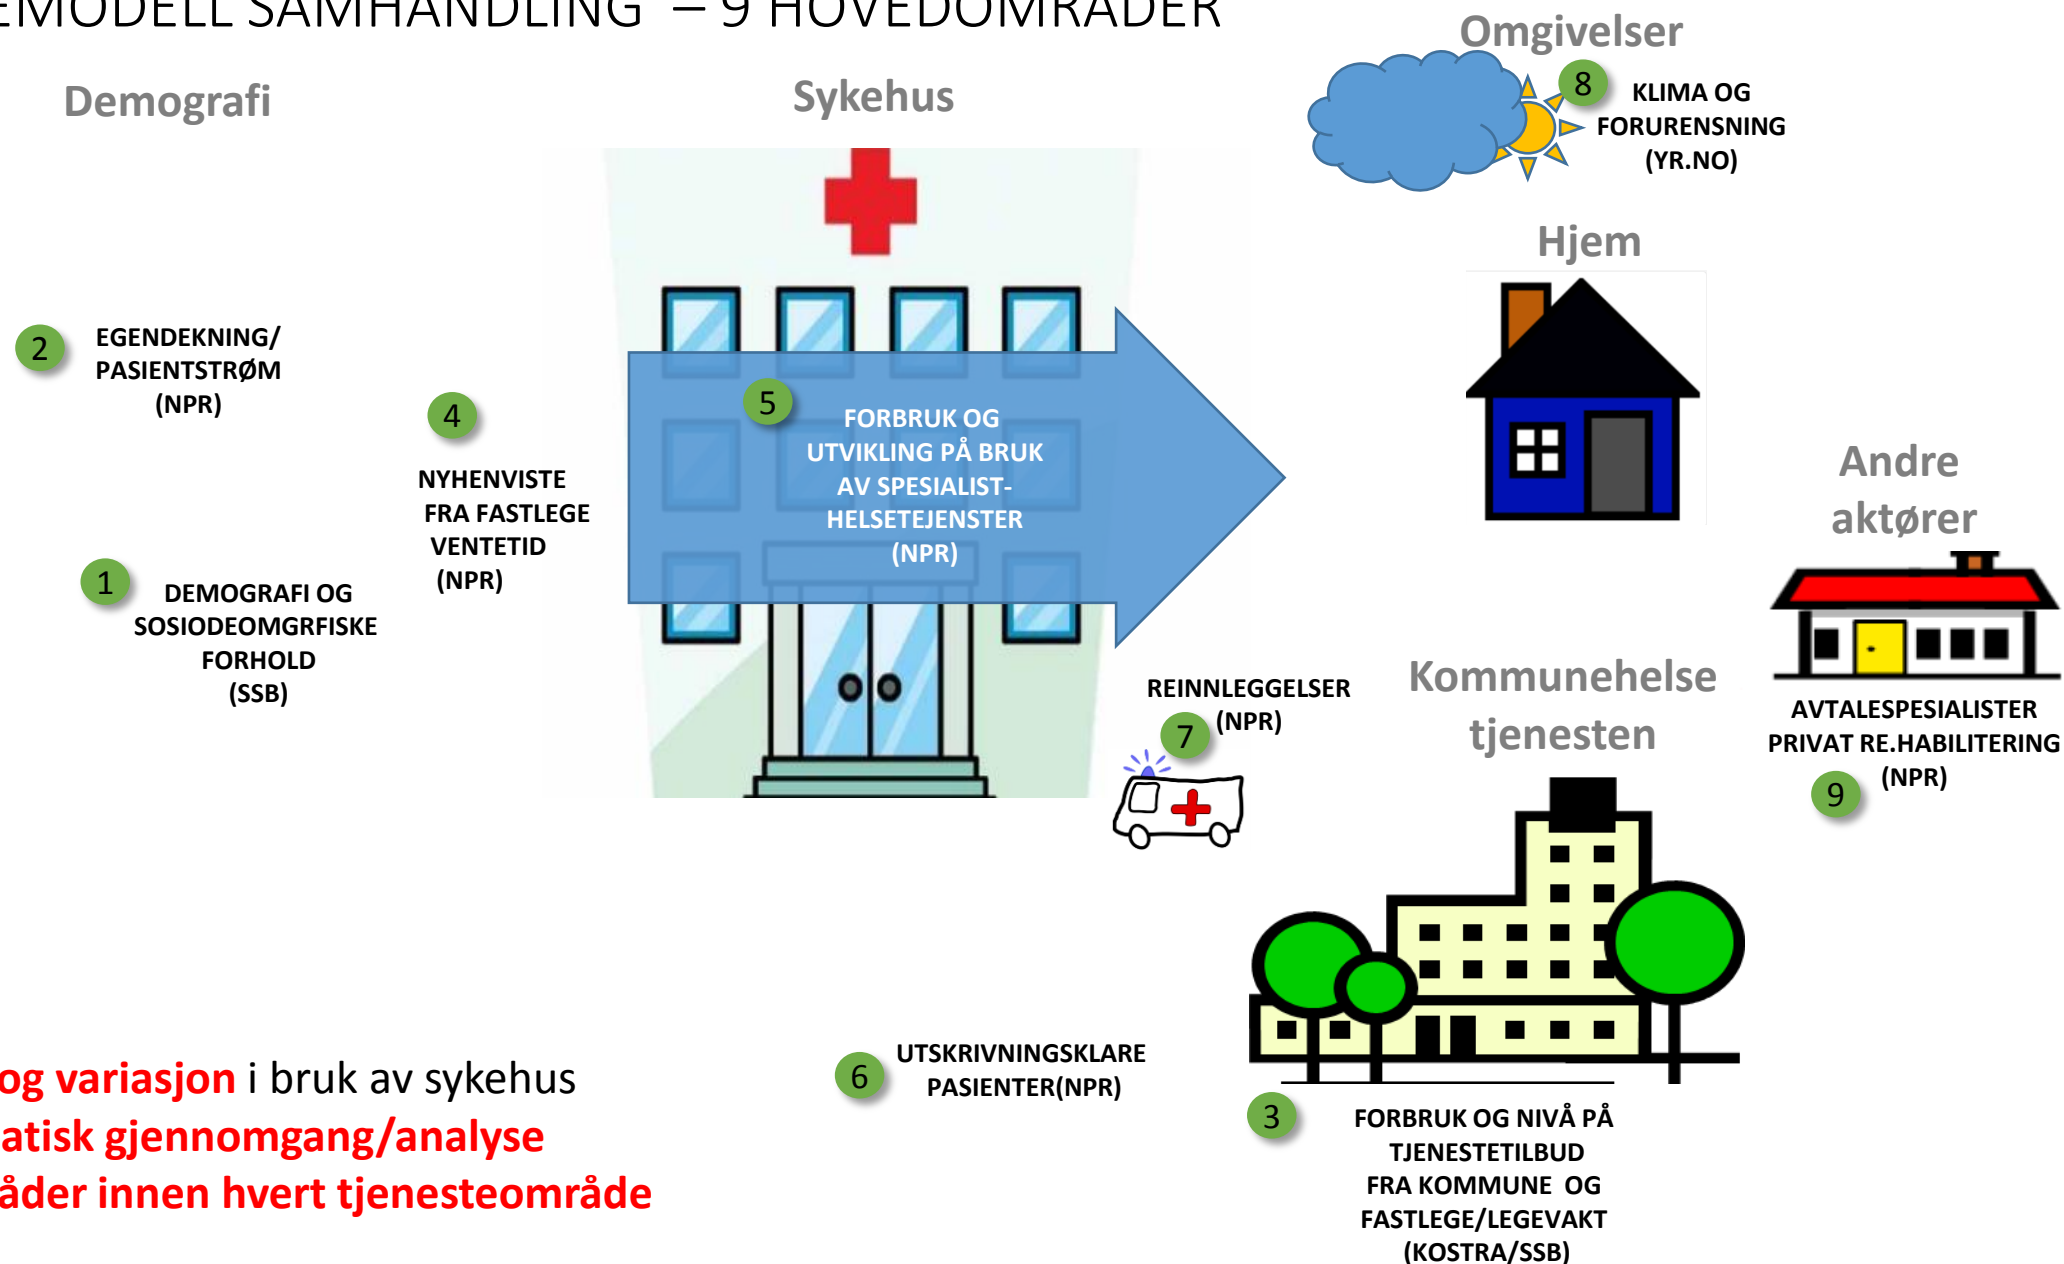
EMODELL SAMHANDLING – 9 HOVEDOMRÅDER

Demografi

Sykehus

Omgivelser

8 KLIMA OG FORURENSNING (YR.NO)

Hjem

2 EGENDEKNING/ PASIENTSTRØM (NPR)

4 NYHENVISTE FRA FASTLEGE VENTETID (NPR)

5 FORBRUK OG UTVIKLING PÅ BRUK AV SPESIALIST-HELSETEJENSTER (NPR)

Andre aktører

1 DEMOGRAFI OG SOSIODEOMGRFISKE FORHOLD (SSB)

REINNLEGGELSER 7 (NPR)

Kommunehelse tjenesten

AVTALESPESIALISTER PRIVAT RE.HABILITERING (NPR) 9

og variasjon i bruk av sykehus
atisk gjennomgang/analyse
åder innen hvert tjenesteområde

6 UTSKRIVNINGSKLARE PASIENTER(NPR)

3 FORBRUK OG NIVÅ PÅ TJENESTETILBUD FRA KOMMUNE OG FASTLEGE/LEGEVAKT (KOSTRA/SSB)